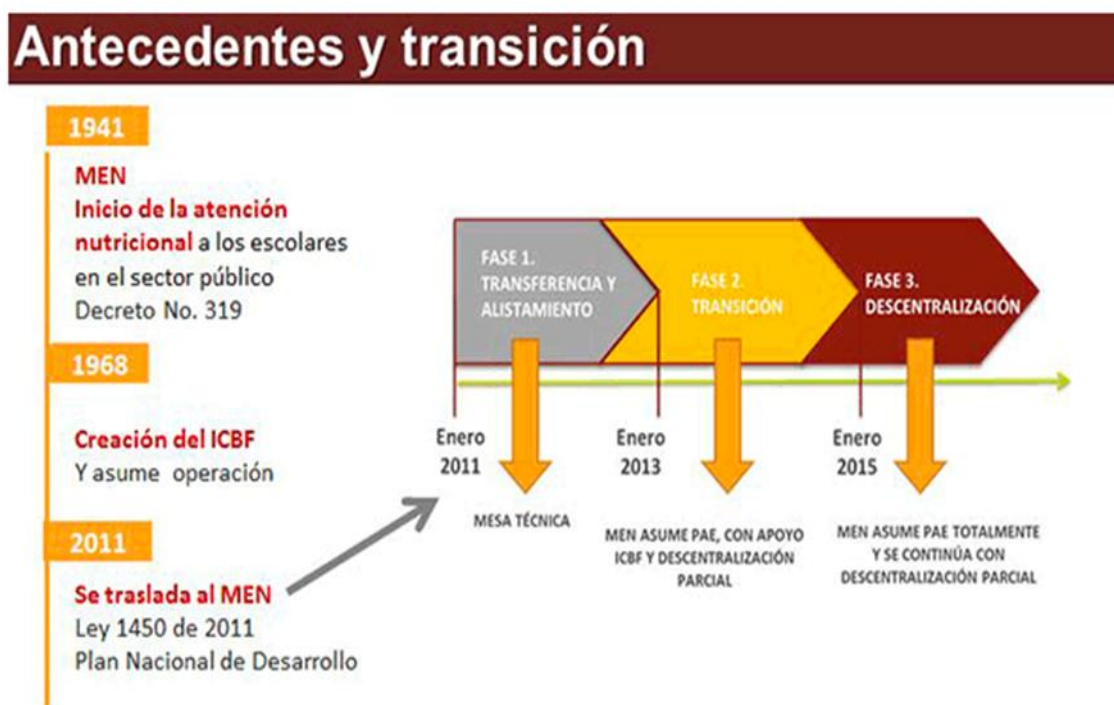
Antecedentes y transición

1941

MEN
Inicio de la atención nutricional a los escolares en el sector público
Decreto No. 319

1968

Creación del ICBF
Y asume operación

2011

Se traslada al MEN
Ley 1450 de 2011
Plan Nacional de Desarrollo

FASE 1. TRANSFERENCIA Y ALISTAMIENTO

FASE 2. TRANSICIÓN

FASE 3. DESCENTRALIZACIÓN

Enero 2011

Enero 2013

Enero 2015

MESA TÉCNICA

MEN ASUME PAE, CON APOYO ICBF Y DESCENTRALIZACIÓN PARCIAL

MEN ASUME PAE TOTALMENTE Y SE CONTINÚA CON DESCENTRALIZACIÓN PARCIAL